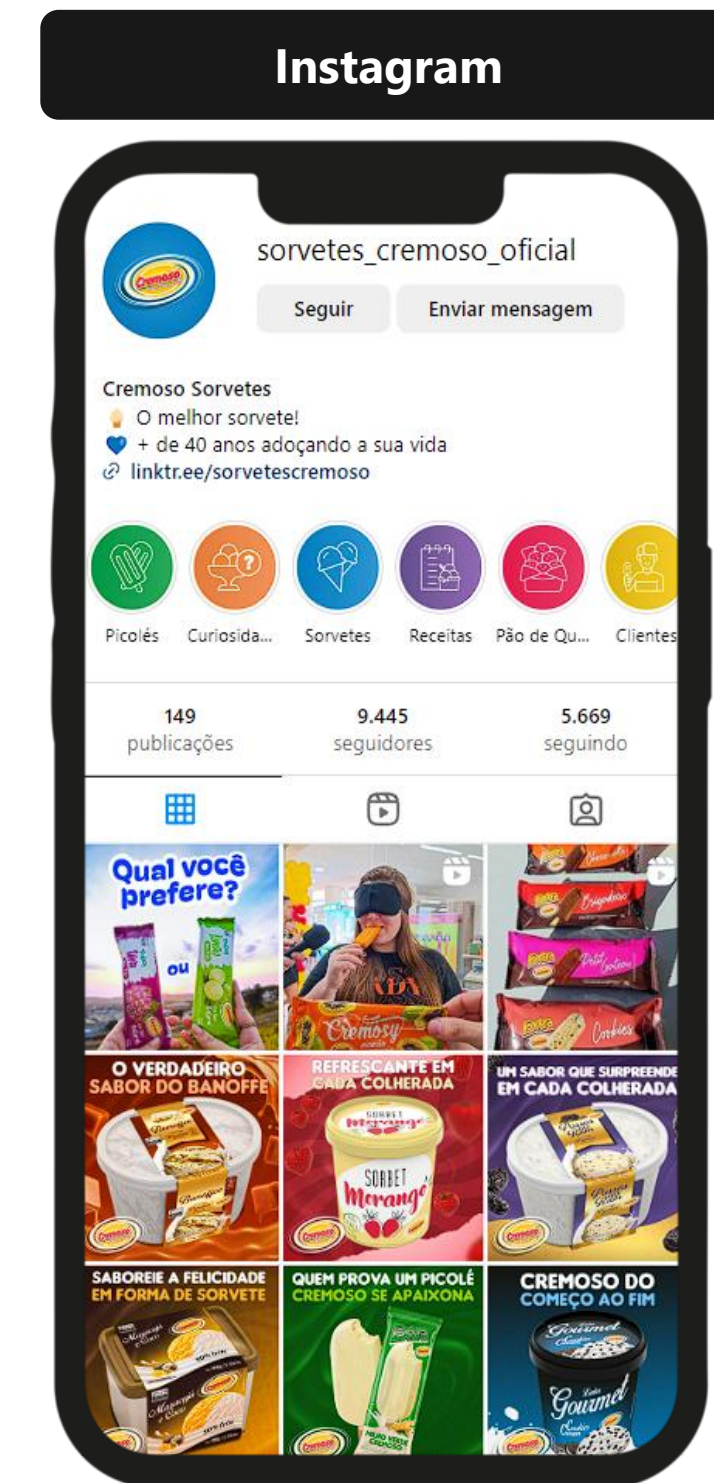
Instagram

Cremoso

sorvetes_cremoso_oficial

Seguir Enviar mensagem

Cremoso Sorvetes
O melhor sorvete!
+ de 40 anos adoçando a sua vida
linktr.ee/sorvetescremoso

Picolés Curiosida... Sorvetes Receitas Pão de Qu... Clientes

149 publicações
9.445 seguidores
5.669 seguindo

Qual você prefere?
ou

Cremoso

O VERDADEIRO SABOR DO BANOFFE

REFRESCANTE EM CADA COLHERADA
SORBET Morango
SORBET Morango

UM SABOR QUE SURPREENDE EM CADA COLHERADA

SABOREIE A FELICIDADE EM FORMA DE SORVETE

QUEM PROVA UM PICOLÉ CREMOSO SE APAIXONA

CREMOSO DO COMEÇO AO FIM
Gourmet
Gourmet